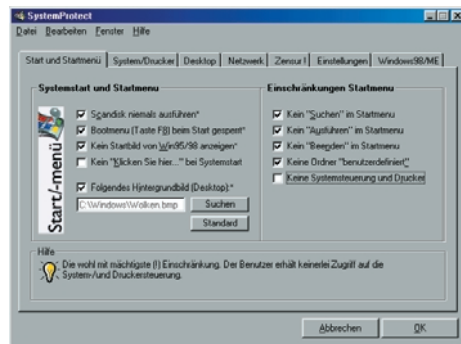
SystemProtect

Datei Bearbeiten Fenster Hilfe

Start und Startmenü | System/Drucker | Desktop | Netzwerk | Zensur ! | Einstellungen | Windows98/ME

Systemstart und Startmenü

Start/-menü

Scandisk niemals ausführen*

Bootmenu (Taste F8) beim Start gesperrt*

Kein Startbild von Win95/98 anzeigen*

Kein "Klicken Sie hier..." bei Systemstart

Folgendes Hintergrundbild (Desktop):*

C:\Windows\Wolken.bmp

Suchen

Standard

Einschränkungen Startmenu

Kein "Suchen" im Startmenu

Kein "Ausführen" im Startmenu

Kein "Beenden" im Startmenu

Keine Ordner "benutzerdefiniert"

Keine Systemsteuerung und Drucker

Hilfe

Die wohl mit mächtigste (!) Einschränkung. Der Benutzer erhält keinerlei Zugriff auf die System-/und Druckersteuerung.

Abbrechen

OK